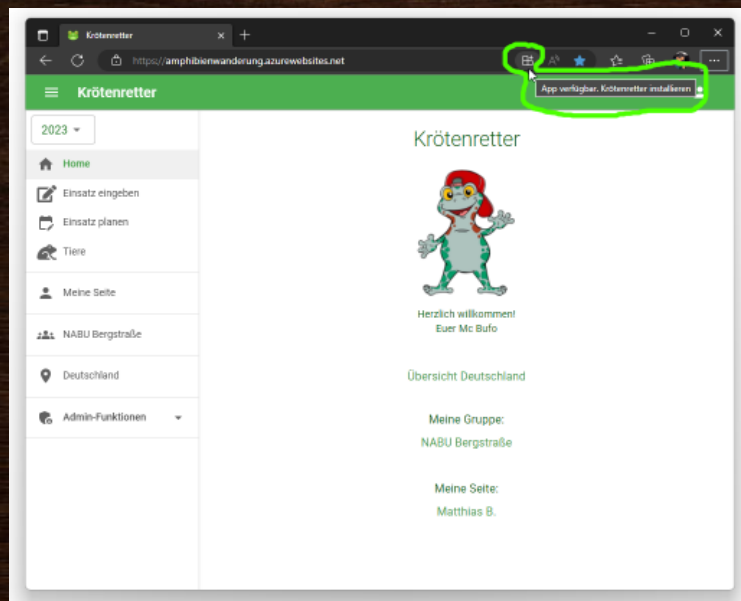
Krötenretter

https://amphibienwanderung.azurewebsites.net

App verfügbar. Krötenretter installieren

Krötenretter

2023

Home

Einsatz eingeben

Einsatz planen

Tiere

Meine Seite

NABU Bergstraße

Deutschland

Admin-Funktionen

Krötenretter

Herzlich willkommen!
Euer Mc Bufo

Übersicht Deutschland

Meine Gruppe:

NABU Bergstraße

Meine Seite:

Matthias B.